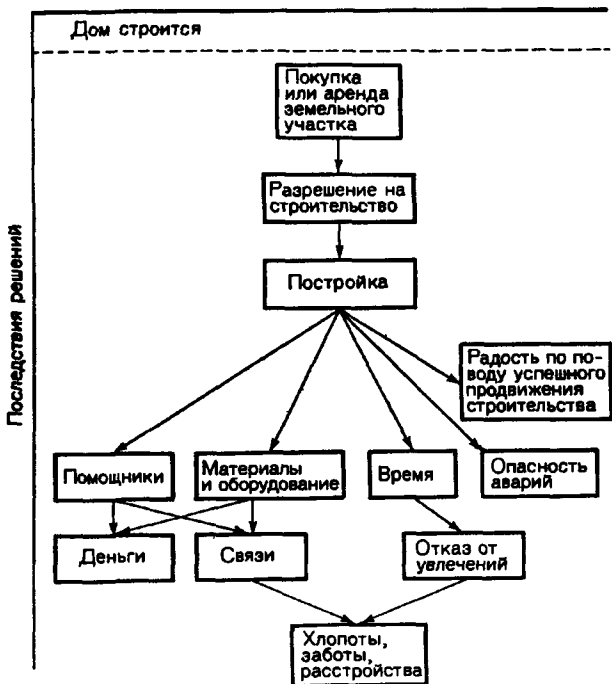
Дом строится

Последствия решений

Покупка или аренда земельного участка

Разрешение на строительство

Постройка

Радость по поводу успешного продвижения строительства

Помощники

Материалы и оборудование

Время

Опасность аварий

Деньги

Связи

Отказ от увлечений

Хлопоты, заботы, расстройства